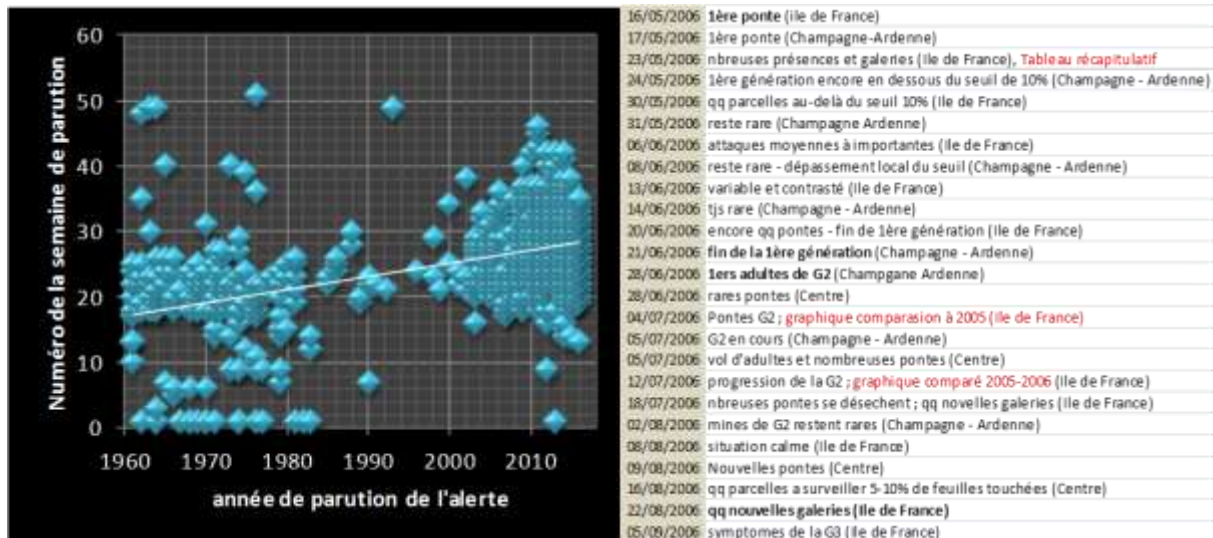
60
50
40
30
20
10
0

Numéro de la semaine de parution

1960 1970 1980 1990 2000 2010

année de parution de l'alerte

| | |
|---|---|
| 16/05/2006 | **1ère ponte** (Ile de France) |
| 17/05/2006 | 1ère ponte (Champagne-Ardenne) |
| 23/05/2006 | nbreuses présences et galeries (Ile de France), Tableau récapitulatif |
| 24/05/2006 | 1ère génération encore en dessous du seuil de 10% (Champagne - Ardenne) |
| 30/05/2006 | qq parcelles au-delà du seuil 10% (Ile de France) |
| 31/05/2006 | reste rare (Champagne Ardenne) |
| 06/06/2006 | attaques moyennes à importantes (Ile de France) |
| 08/06/2006 | reste rare - dépassement local du seuil (Champagne - Ardenne) |
| 13/06/2006 | variable et contrasté (Ile de France) |
| 14/06/2006 | tjs rare (Champagne - Ardenne) |
| 20/06/2006 | encore qq pontes - fin de 1ère génération (Ile de France) |
| 21/06/2006 | **fin de la 1ère génération** (Champagne - Ardenne) |
| 28/06/2006 | **1ers adultes de G2** (Champgane Ardenne) |
| 28/06/2006 | rares pontes (Centre) |
| 04/07/2006 | Pontes G2 ; graphique comparasion à 2005 (Ile de France) |
| 05/07/2006 | G2 en cours (Champagne - Ardenne) |
| 05/07/2006 | vol d'adultes et nombreuses pontes (Centre) |
| 12/07/2006 | progression de la G2 ; graphique comparé 2005-2006 (Ile de France) |
| 18/07/2006 | nbreuses pontes se désechent ; qq novelles galeries (Ile de France) |
| 02/08/2006 | mines de G2 restent rares (Champagne - Ardenne) |
| 08/08/2006 | situation calme (Ile de France) |
| 09/08/2006 | Nouvelles pontes (Centre) |
| 16/08/2006 | qq parcelles a surveiller 5-10% de feuilles touchées (Centre) |
| 22/08/2006 | **qq nouvelles galeries (Ile de France)** |
| 05/09/2006 | symptomes de la G3 (Ile de France) |